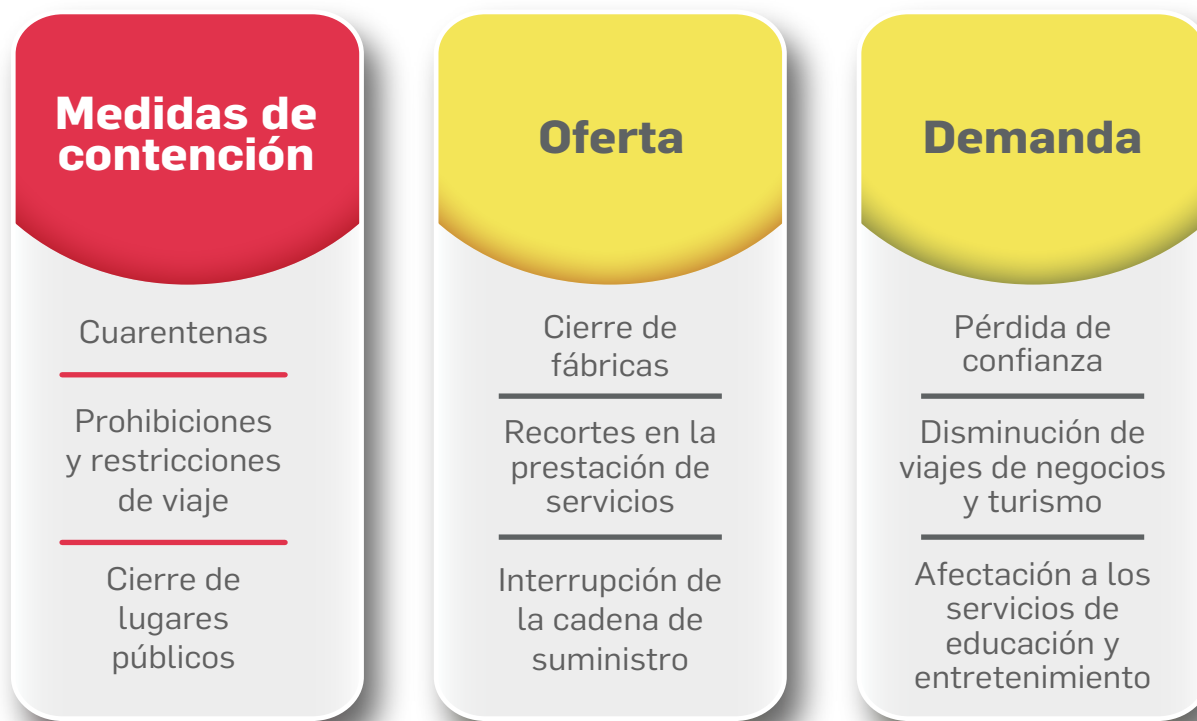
Medidas de contención

Cuarentenas

Prohibiciones y restricciones de viaje

Cierre de lugares públicos

Oferta

Cierre de fábricas

Recortes en la prestación de servicios

Interrupción de la cadena de suministro

Demanda

Pérdida de confianza

Disminución de viajes de negocios y turismo

Afectación a los servicios de educación y entretenimiento